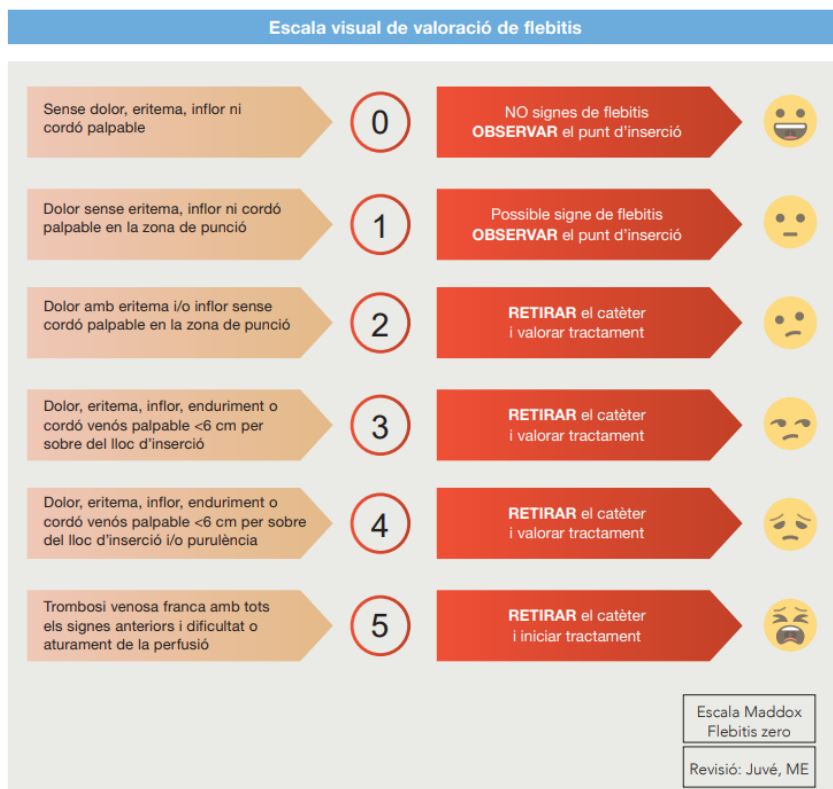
Escala visual de valoració de flebitis

Sense dolor, eritema, inflor ni cordó palpable

0

NO signes de flebitis
**OBSERVAR** el punt d'inserció

Dolor sense eritema, inflor ni cordó palpable en la zona de punció

1

Possible signe de flebitis
**OBSERVAR** el punt d'inserció

Dolor amb eritema i/o inflor sense cordó palpable en la zona de punció

2

**RETIRAR** el catèter
i valorar tractament

Dolor, eritema, inflor, enduriment o cordó venós palpable <6 cm per sobre del lloc d'inserció

3

**RETIRAR** el catèter
i valorar tractament

Dolor, eritema, inflor, enduriment o cordó venós palpable <6 cm per sobre del lloc d'inserció i/o purulència

4

**RETIRAR** el catèter
i valorar tractament

Trombosi venosa franca amb tots els signes anteriors i dificultat o aturament de la perfusió

5

**RETIRAR** el catèter
i iniciar tractament

Escala Maddox
Flebitis zero

Revisió: Juvé, ME